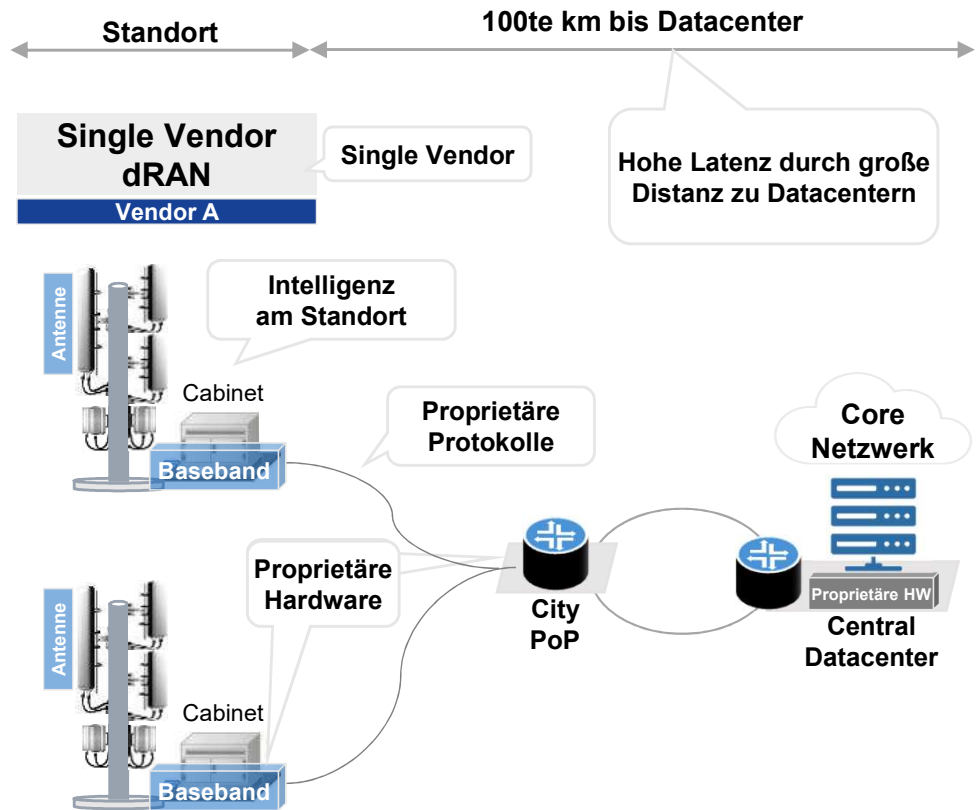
Standort

100te km bis Datacenter

Single Vendor dRAN

Vendor A

Single Vendor

Hohe Latenz durch große Distanz zu Datacentern

Antenne

Intelligenz am Standort

Cabinet

Baseband

Proprietäre Protokolle

Core Netzwerk

Proprietäre Hardware

City PoP

Proprietäre HW

Central Datacenter

Antenne

Cabinet

Baseband